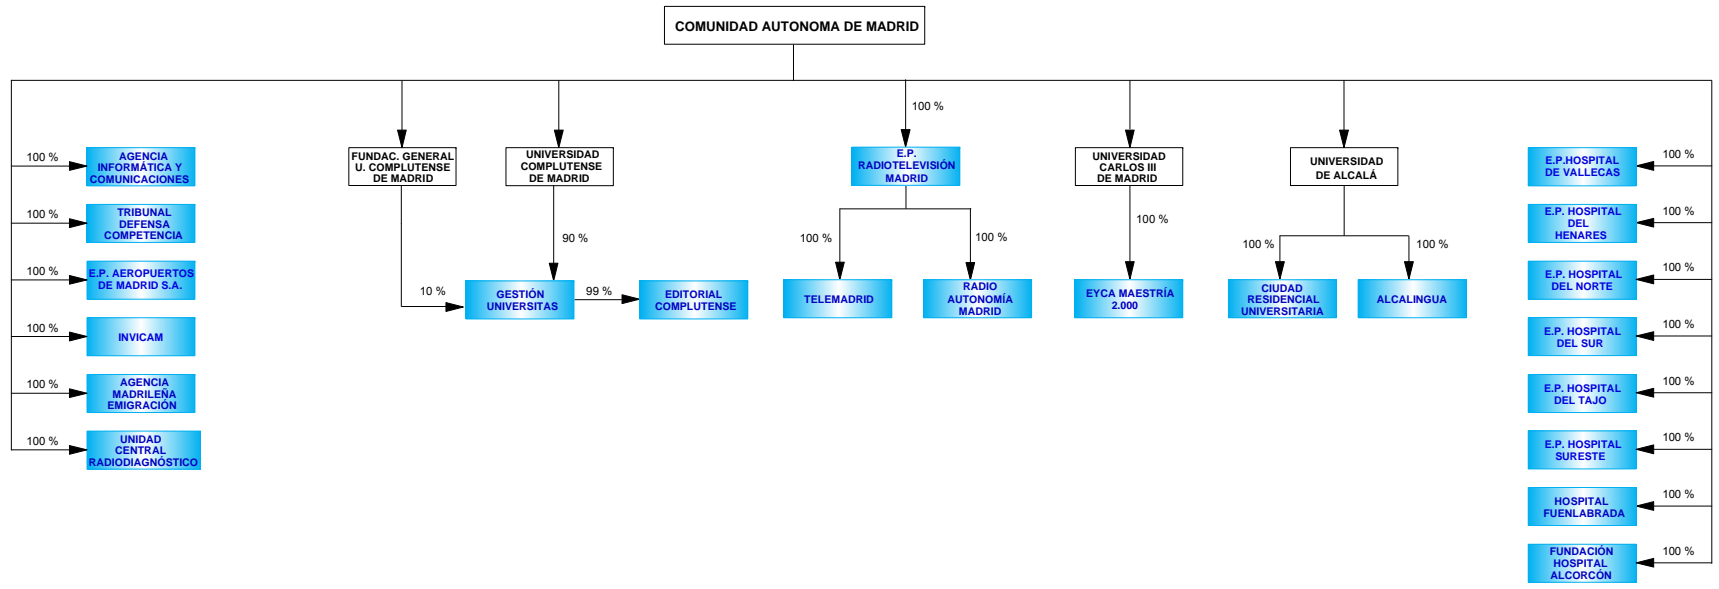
COMUNIDAD AUTONOMA DE MADRID

100 %
AGENCIA INFORMÁTICA Y COMUNICACIONES

100 %
TRIBUNAL DEFENSA COMPETENCIA

100 %
E.P. AEROPUERTOS DE MADRID S.A.

100 %
INVICAM

100 %
AGENCIA MADRILEÑA EMIGRACIÓN

100 %
UNIDAD CENTRAL RADIODIAGNÓSTICO

FUNDAC. GENERAL U. COMPLUTENSE DE MADRID

10 %

UNIVERSIDAD COMPLUTENSE DE MADRID

90 %

GESTIÓN UNIVERSITAS

99 %

EDITORIAL COMPLUTENSE

100 %
E.P. RADIOTELEVISIÓN MADRID

100 %
TELEMADRID

100 %
RADIO AUTONOMÍA MADRID

UNIVERSIDAD CARLOS III DE MADRID

100 %
EYCA MAESTRÍA 2.000

UNIVERSIDAD DE ALCALÁ

100 %
CIUDAD RESIDENCIAL UNIVERSITARIA

100 %
ALCALINGUA

100 %
E.P.HOSPITAL DE VALLECAS

100 %
E.P. HOSPITAL DEL HENARES

100 %
E.P. HOSPITAL DEL NORTE

100 %
E.P. HOSPITAL DEL SUR

100 %
E.P. HOSPITAL DEL TAJO

100 %
E.P. HOSPITAL SURESTE

100 %
HOSPITAL FUENLABRADA

100 %
FUNDACIÓN HOSPITAL ALCORCÓN